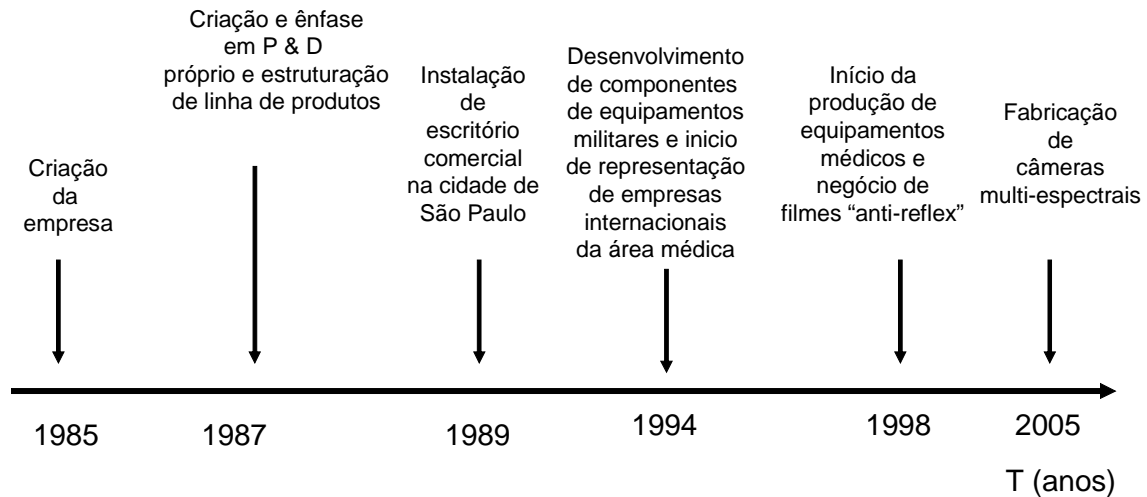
Criação da empresa

Criação e ênfase em P & D próprio e estruturação de linha de produtos

Instalação de escritório comercial na cidade de São Paulo

Desenvolvimento de componentes de equipamentos militares e inicio de representação de empresas internacionais da área médica

Início da produção de equipamentos médicos e negócio de filmes “anti-reflex”

Fabricação de câmeras multi-espectrais

1985

1987

1989

1994

1998

2005

T (anos)